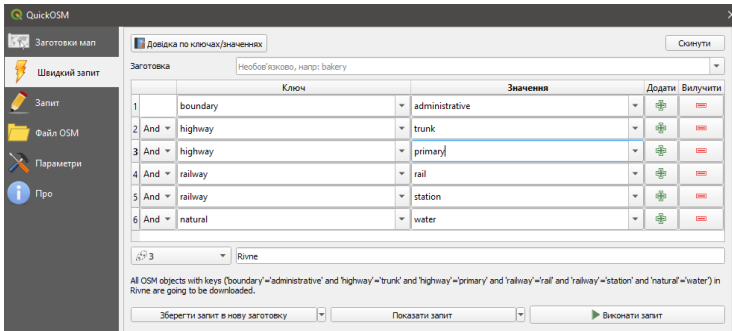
QuickOSM

Заготовки мап
Швидкий запит
Запит
Файл OSM
Параметри
Про

Довідка по ключах/значеннях
Скинути

Заготовка
Необов'язково, напр: bakery

| | | Ключ | Значення | Додати | Вилучити |
|---|---|---|---|---|---|
| 1 | | boundary | administrative | | |
| 2 | And | highway | trunk | | |
| 3 | And | highway | primary | | |
| 4 | And | railway | rail | | |
| 5 | And | railway | station | | |
| 6 | And | natural | water | | |

В
Rivne

All OSM objects with keys ('boundary'='administrative' and 'highway'='trunk' and 'highway'='primary' and 'railway'='rail' and 'railway'='station' and 'natural'='water') in Rivne are going to be downloaded.

Зберегти запит в нову заготовку
Показати запит
Виконати запит